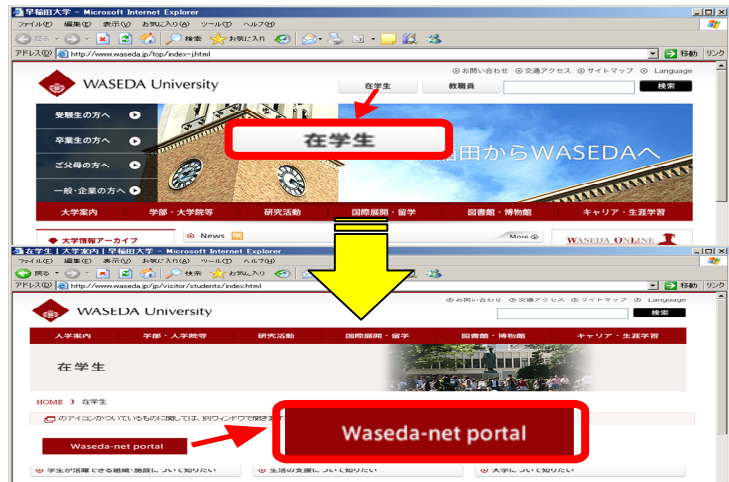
早稲田大学 - Microsoft Internet Explorer

ファイル(F) 編集(E) 表示(V) お気に入り(A) ツール(T) ヘルプ(H)

戻る 検索 お気に入り

アドレス(D) http://www.waseda.jp/top/index-j.html 移動 リンク

WASEDA University

お問い合わせ 交通アクセス サイトマップ Language

在学生 教職員 検索

受験生の方へ

卒業生の方へ

ご父母の方へ

一般・企業の方へ

在学生

稲田からWASEDAへ

大学案内 学部・大学院等 研究活動 国際展開・留学 図書館・博物館 キャリア・生涯学習

大学情報アーカイブ

News

More

WASEDA ONLINE

在学生 | 大学案内 | 早稲田大学 - Microsoft Internet Explorer

ファイル(F) 編集(E) 表示(V) お気に入り(A) ツール(T) ヘルプ(H)

戻る 検索 お気に入り

アドレス(D) http://www.waseda.jp/jp/visitor/students/index.html 移動 リンク

WASEDA University

お問い合わせ 交通アクセス サイトマップ Language

検索

大学案内 学部・大学院等 研究活動 国際展開・留学 図書館・博物館 キャリア・生涯学習

在学生

HOME > 在学生

のアイコンがついているものに関しては、別ウィンドウで開きます

Waseda-net portal

Waseda-net portal

学生が活躍できる組織・施設について知りたい

生活の支援について知りたい

大学について知りたい